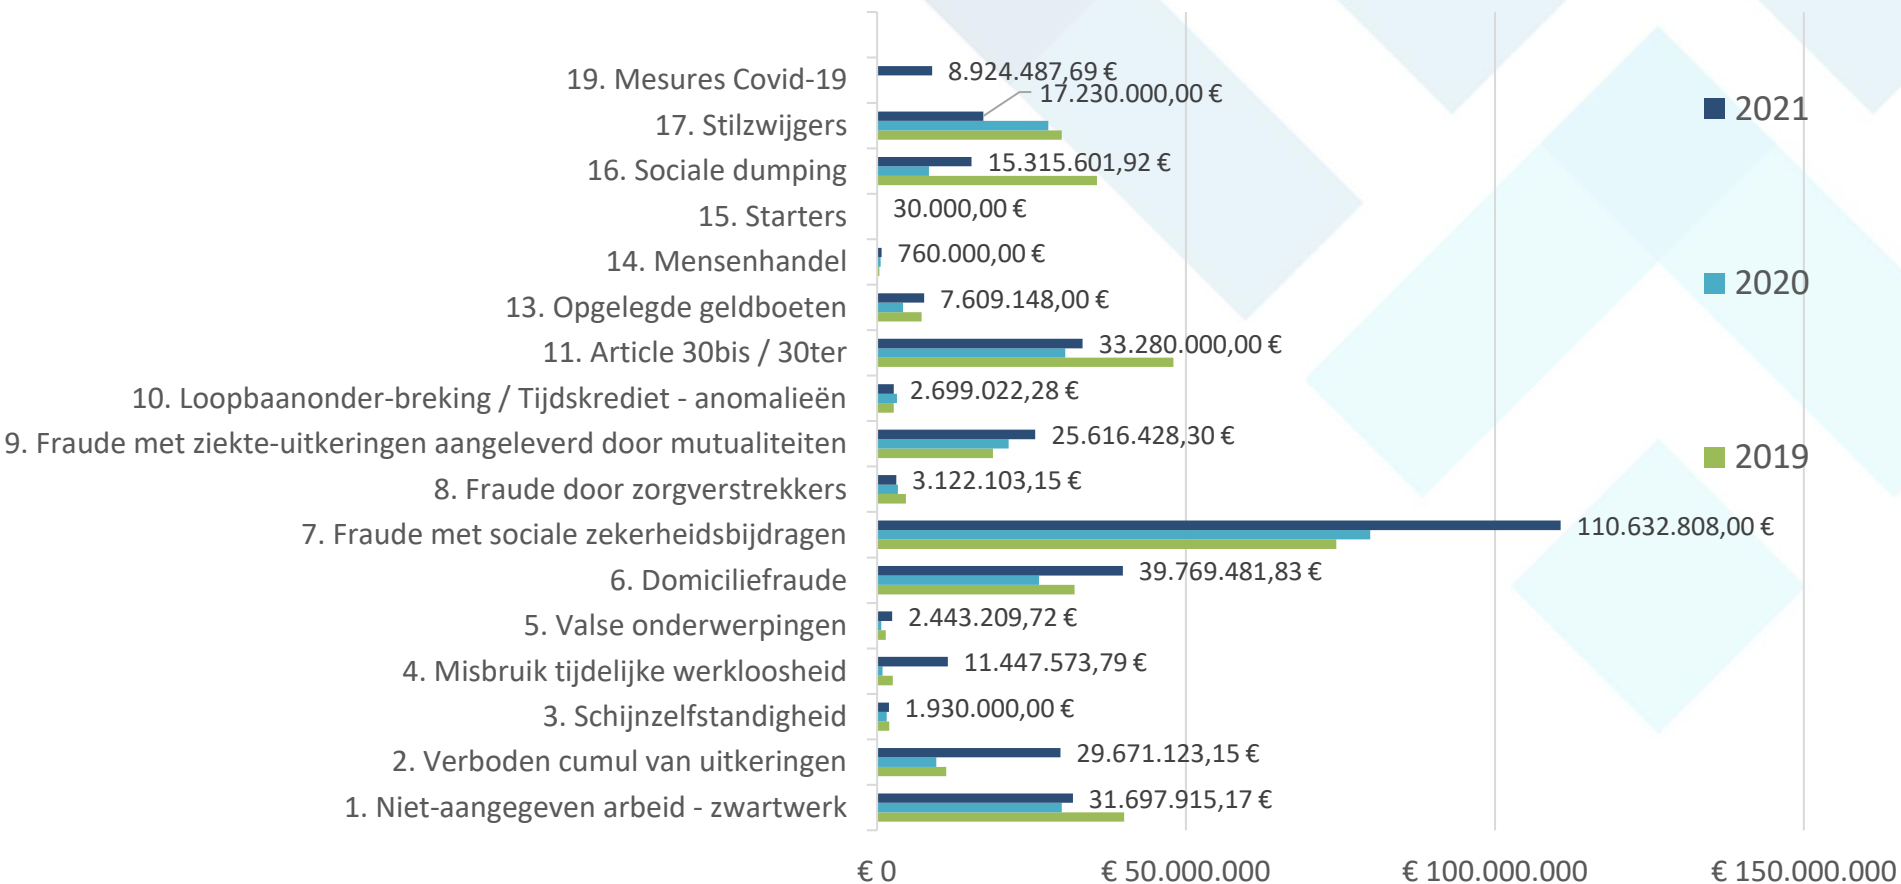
19. Mesures Covid-19
17. Stilzwijgers
16. Sociale dumping
15. Starters
14. Mensenhandel
13. Opgelegde geldboeten
11. Article 30bis / 30ter
10. Loopbaanonder-breking / Tijdskrediet - anomalieën
9. Fraude met ziekte-uitkeringen aangeleverd door mutualiteiten
8. Fraude door zorgverstrekkers
7. Fraude met sociale zekerheidsbijdragen
6. Domiciliefraude
5. Valse onderwerpingen
4. Misbruik tijdelijke werkloosheid
3. Schijnzelfstandigheid
2. Verboden cumul van uitkeringen
1. Niet-aangegeven arbeid - zwartwerk

8.924.487,69 €
17.230.000,00 €
15.315.601,92 €
30.000,00 €
760.000,00 €
7.609.148,00 €
33.280.000,00 €
2.699.022,28 €
25.616.428,30 €
3.122.103,15 €
110.632.808,00 €
39.769.481,83 €
2.443.209,72 €
11.447.573,79 €
1.930.000,00 €
29.671.123,15 €
31.697.915,17 €

€ 0
€ 50.000.000
€ 100.000.000
€ 150.000.000

2021
2020
2019